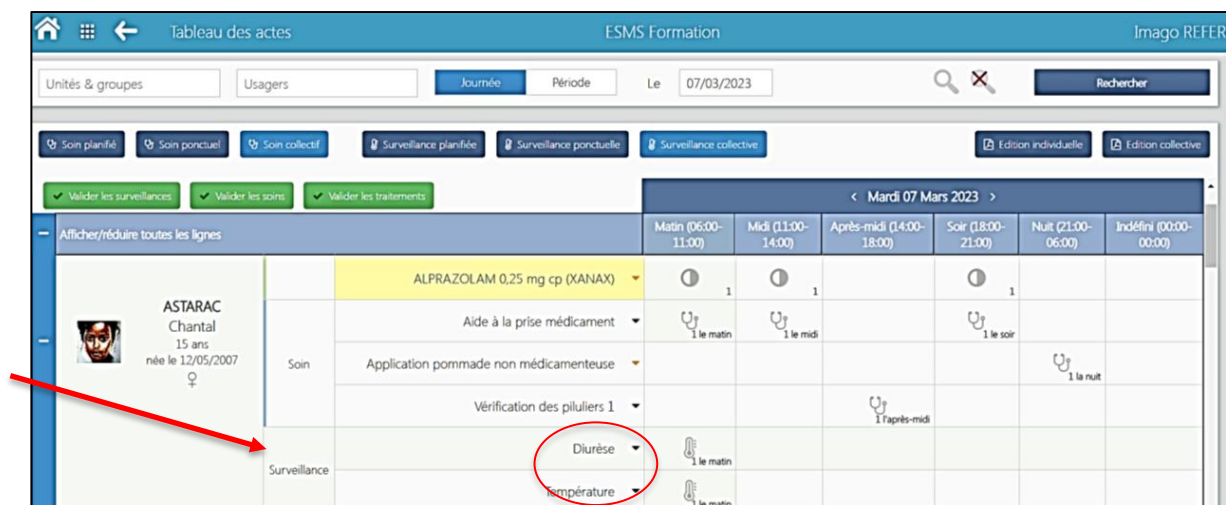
Tableau des actes ESMS Formation Imago REFER

Unités & groupes Usagers Journée Période Le 07/03/2023 Rechercher

Soin planifié Soin ponctuel Soin collectif Surveillance planifiée Surveillance ponctuelle Surveillance collective Edition individuelle Edition collective

Valider les surveillances Valider les soins Valider les traitements

‹ Mardi 07 Mars 2023 ›

| Afficher/réduire toutes les lignes | | | Matin (06:00-11:00) | Midi (11:00-14:00) | Après-midi (14:00-18:00) | Soir (18:00-21:00) | Nuit (21:00-06:00) | Indéfini (00:00-00:00) |
|---|---|---|---|---|---|---|---|---|
| ASTARAC Chantal 15 ans née le 12/05/2007 ♀ | | ALPRAZOLAM 0,25 mg cp (XANAX) | 1 | 1 | | 1 | | |
| | Soin | Aide à la prise médicament | 1 le matin | 1 le midi | | 1 le soir | | |
| | | Application pommade non médicamenteuse | | | | | 1 la nuit | |
| | | Vérification des piluliers 1 | | | 1 l'après-midi | | | |
| | Surveillance | Diurèse | 1 le matin | | | | | |
| | | Température | 1 le matin | | | | | |